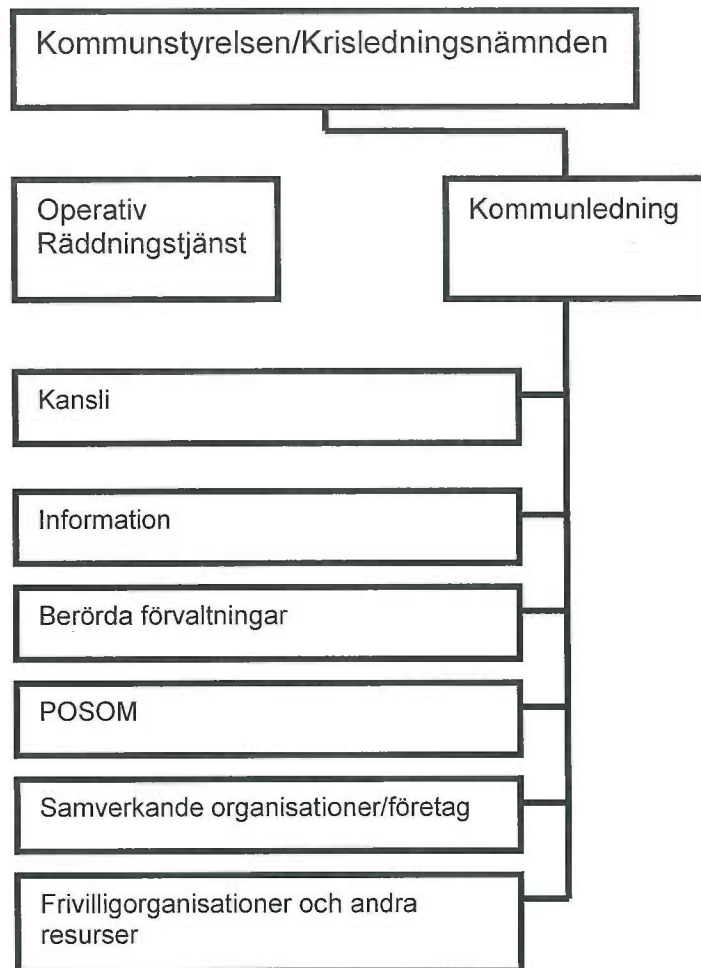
Kommunstyrelsen/Krisledningsnämnden

Operativ Räddningstjänst

Kommunledning

Kansli

Information

Berörda förvaltningar

POSOM

Samverkande organisationer/företag

Frivilligorganisationer och andra resurser